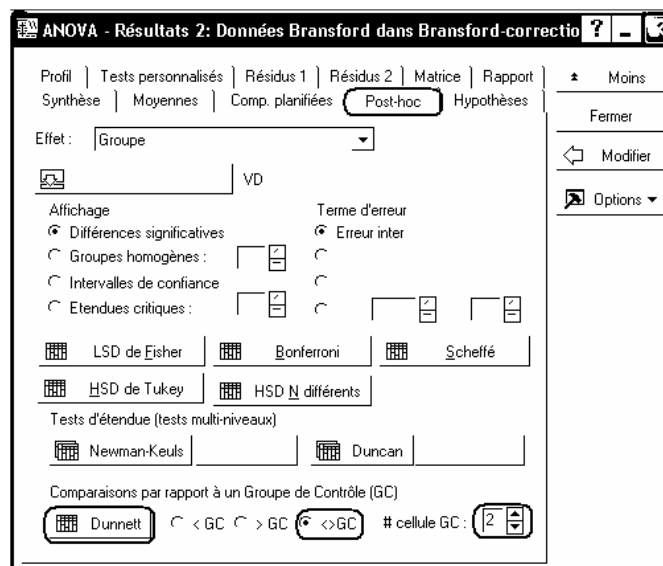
ANOVA - Résultats 2: Données Bransford dans Bransford-correctio ? _

Profil | Tests personnalisés | Résidus 1 | Résidus 2 | Matrice | Rapport
Synthèse | Moyennes | Comp. planifiées | Post-hoc | Hypothèses

Moins
Fermer
Modifier
Options ▾

Effet : Groupe

VD

Affichage
Différences significatives
Groupes homogènes :
Intervalles de confiance
Etendues critiques :

Terme d'erreur
Erreur inter

LSD de Fisher
Bonferroni
Scheffé
HSD de Tukey
HSD N différents

Tests d'étendue (tests multi-niveaux)
Newman-Keuls
Duncan

Comparaisons par rapport à un Groupe de Contrôle (GC)
Dunnett
< GC
> GC
<>GC
# cellule GC : 2